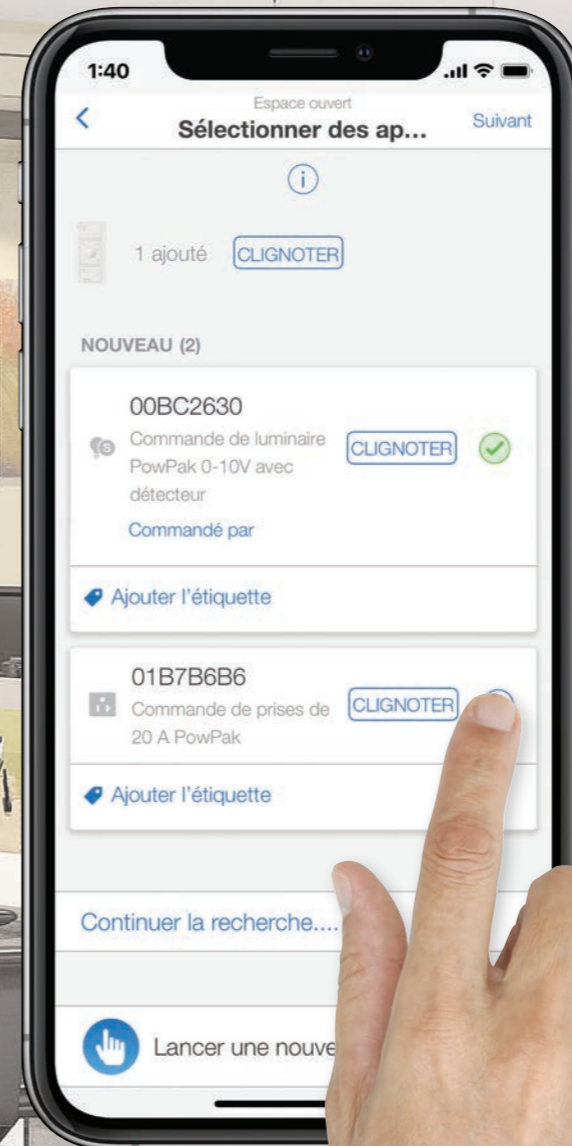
1:40

<

Espace ouvert

Sélectionner des ap...

Suivant

i

1 ajouté CLIGNOTER

NOUVEAU (2)

00BC2630

Commande de luminaire PowPak 0-10V avec détecteur

CLIGNOTER

Commandé par

Ajouter l'étiquette

01B7B6B6

Commande de prises de 20 A PowPak

CLIGNOTER

Ajouter l'étiquette

Continuer la recherche....

Lancer une nouve